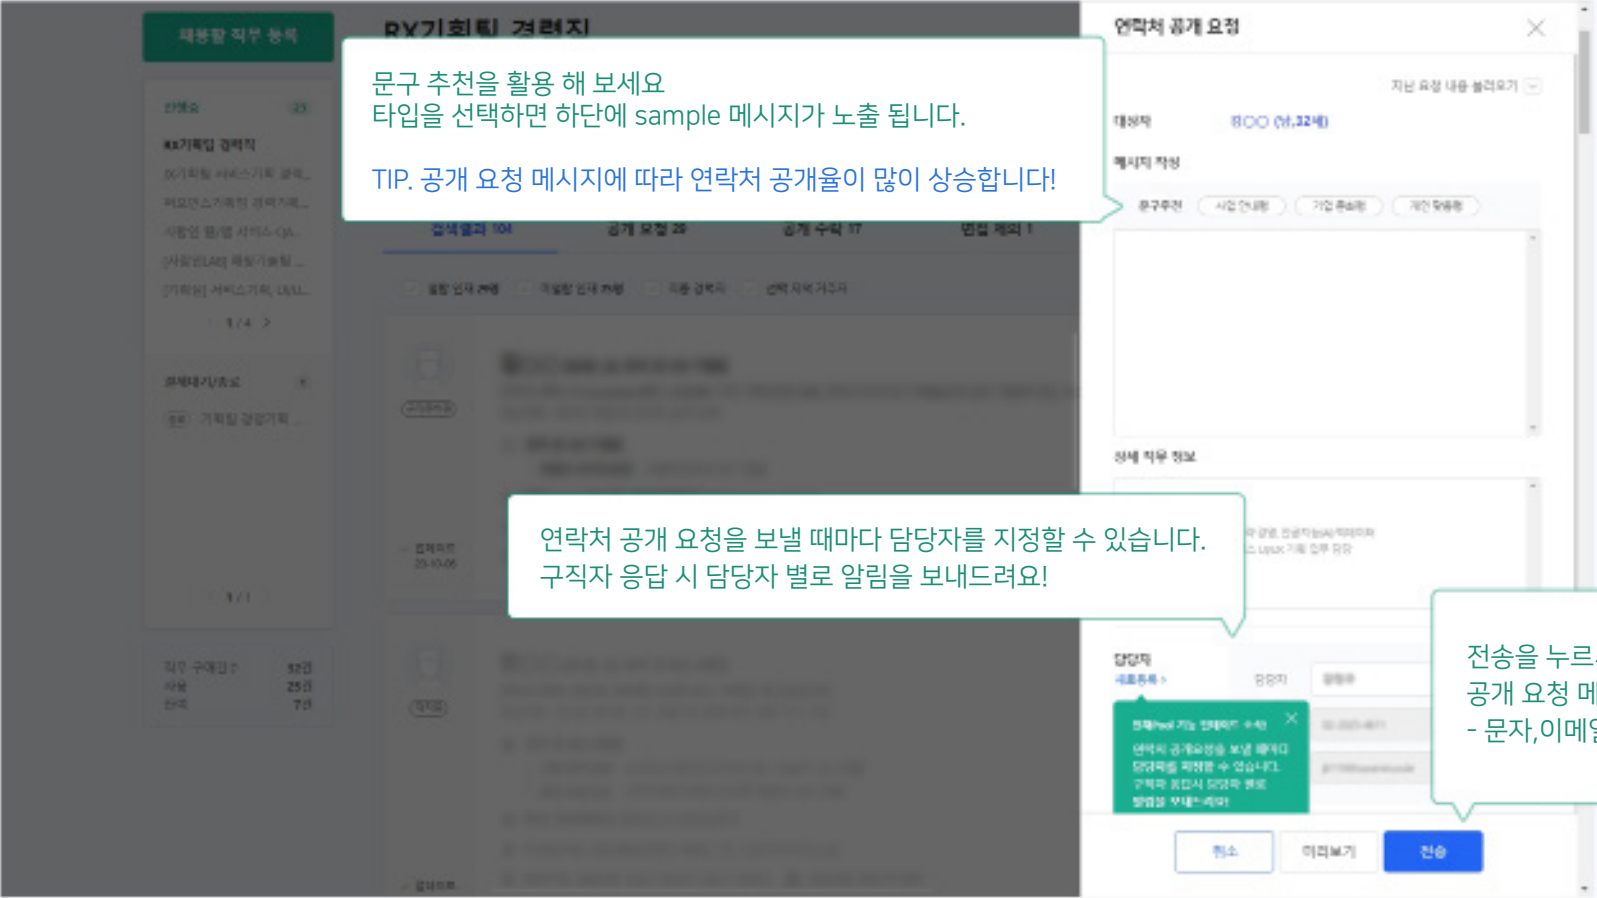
문구 추천을 활용 해 보세요
타입을 선택하면 하단에 sample 메시지가 노출 됩니다.

TIP. 공개 요청 메시지에 따라 연락처 공개율이 많이 상승합니다!

연락처 공개 요청을 보낼 때마다 담당자를 지정할 수 있습니다.
구직자 응답 시 담당자 별로 알림을 보내드려요!

전송을 누르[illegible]
공개 요청 메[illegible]
- 문자,이메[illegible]

채용할 직무 등록

RX기획팀 경력직

연락처 공개 요청

지난 요청 내용 불러오기

대상자

메시지 작성

문구추천

사업 안내형

기업 홍보형

개인 맞춤형

상세 직무 정보

담당자

새로등록 >

취소

미리보기

전송